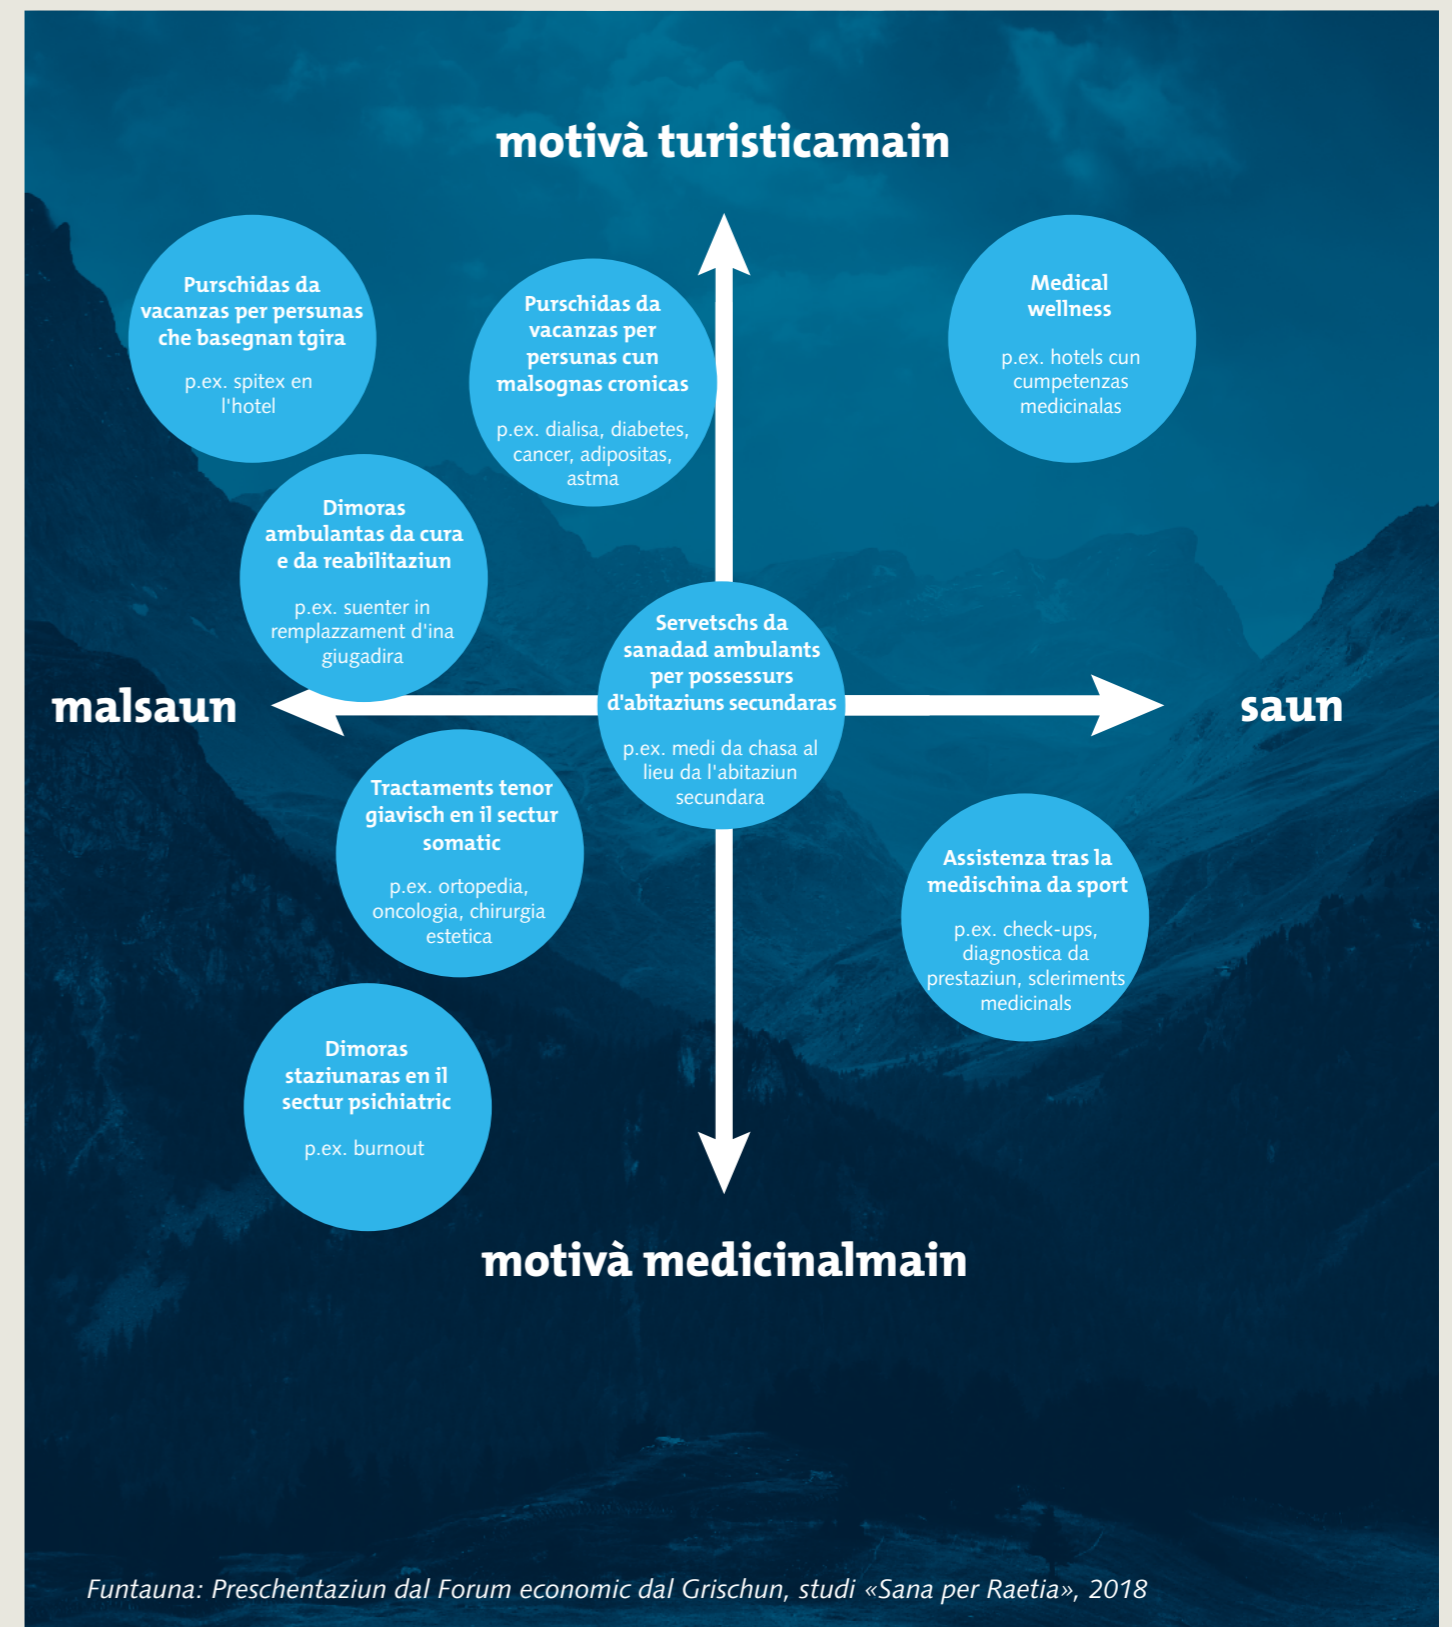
motivà turisticamain

Purschidas da vacanzas per persunas che basegnan tgira

p.ex. spitex en l'hotel

Purschidas da vacanzas per persunas cun malsognas cronicas

p.ex. dialisa, diabetes, cancer, adipositas, astma

Medical wellness

p.ex. hotels cun cumpetenzas medicinalas

Dimoras ambulantas da cura e da reabilitaziun

p.ex. suenter in remplazzament d'ina giugadira

malsaun

Servetschs da sanadad ambulants per possessurs d'abitaziuns secundaras

p.ex. medi da chasa al lieu da l'abitaziun secundara

saun

Tractaments tenor giavisch en il sectur somatic

p.ex. ortopedia, oncologia, chirurgia estetica

Assistenza tras la medischina da sport

p.ex. check-ups, diagnostica da prestaziun, scleriments medicinals

Dimoras staziunaras en il sectur psichiatric

p.ex. burnout

motivà medicinalmain

Funtauna: Preschentaziun dal Forum economic dal Grischun, studi «Sana per Raetia», 2018